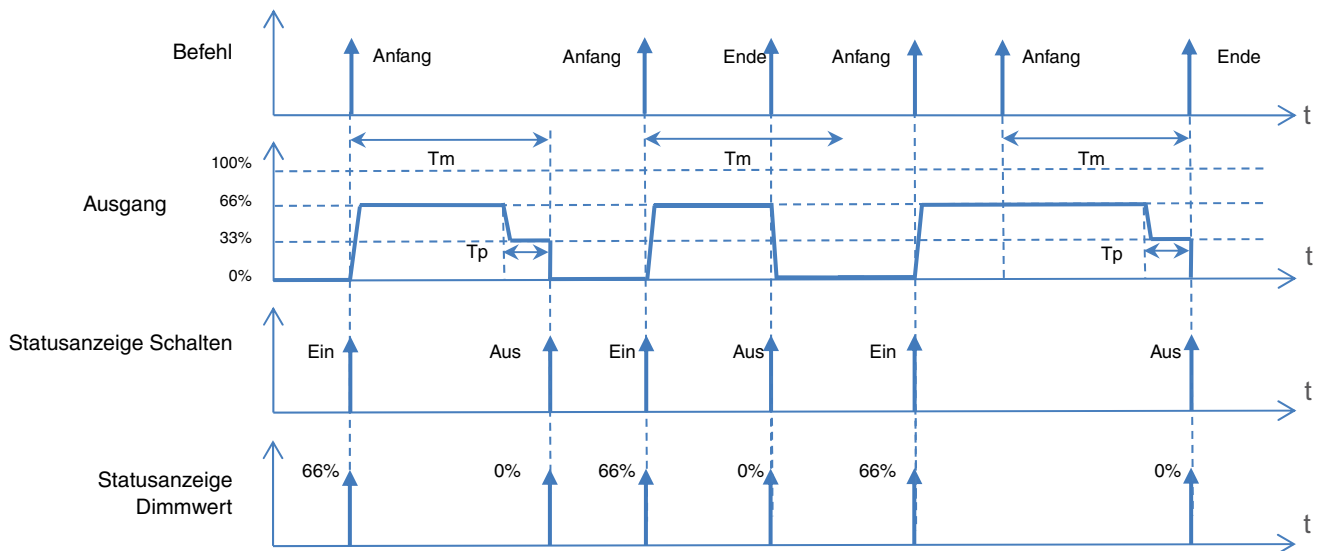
Befehl

Anfang

Anfang

Ende

Anfang

Anfang

Ende

t

Tm

Tm

Tm

100%

Ausgang

66%

33%

Tp

Tp

0%

t

Statusanzeige Schalten

Ein

Aus

Ein

Aus

Ein

Aus

t

Statusanzeige Dimmwert

66%

0%

66%

0%

66%

0%

t